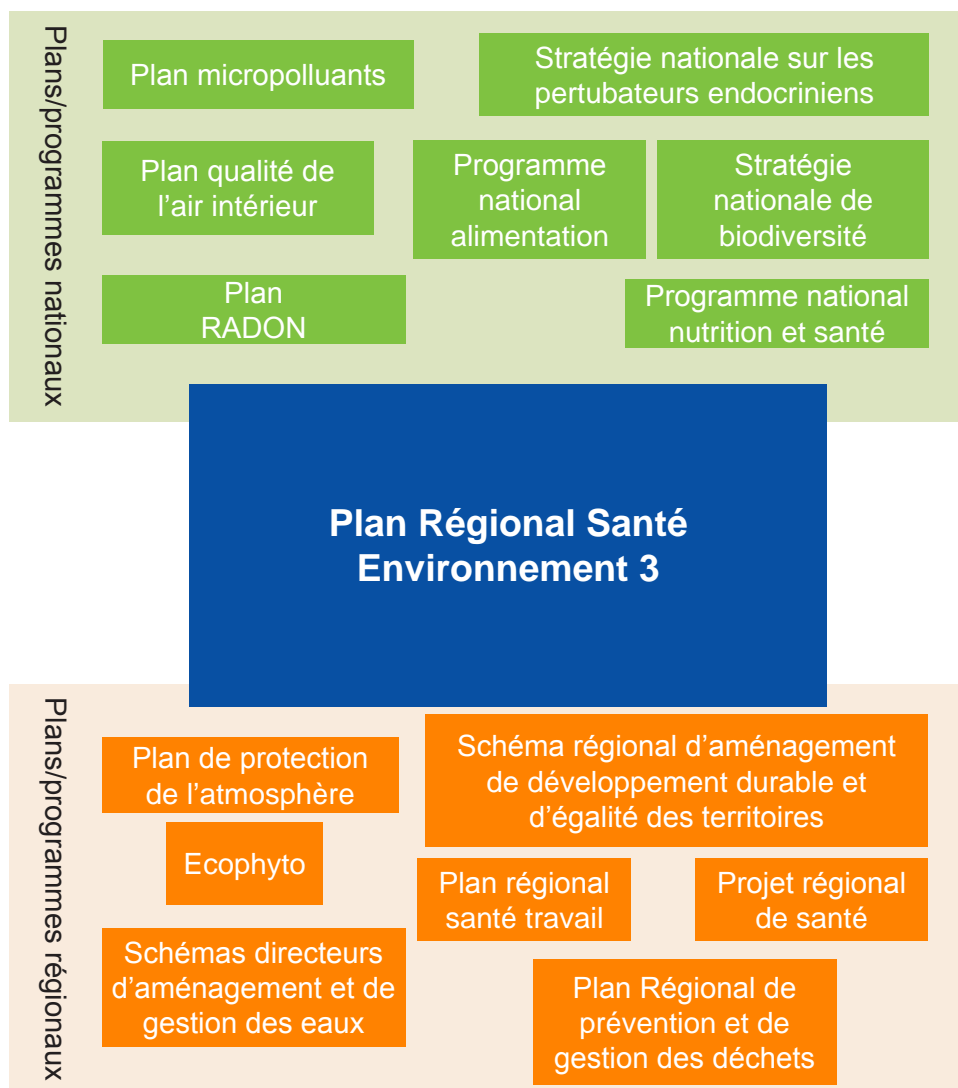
Plans/programmes nationaux

Plan micropolluants

Stratégie nationale sur les pertubateurs endocriniens

Plan qualité de l'air intérieur

Programme national alimentation

Stratégie nationale de biodiversité

Plan RADON

Programme national nutrition et santé

Plan Régional Santé Environnement 3

Plans/programmes régionaux

Plan de protection de l'atmosphère

Schéma régional d'aménagement de développement durable et d'égalité des territoires

Ecophyto

Plan régional santé travail

Projet régional de santé

Schémas directeurs d'aménagement et de gestion des eaux

Plan Régional de prévention et de gestion des déchets